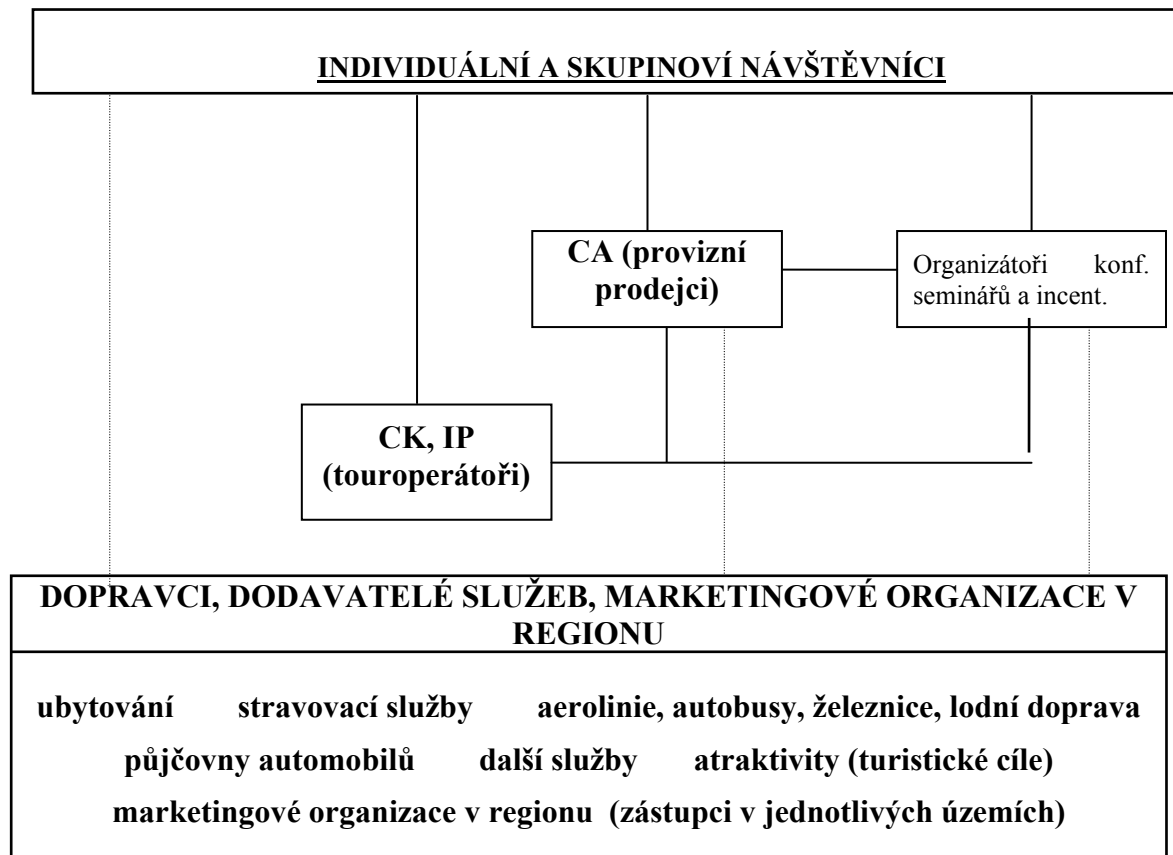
INDIVIDUÁLNÍ A SKUPINOVÍ NÁVŠTĚVNÍCI

CA (provizní prodejci)

Organizátoři konf. seminářů a incent.

CK, IP (touroperátoři)

DOPRAVCI, DODAVATELÉ SLUŽEB, MARKETINGOVÉ ORGANIZACE V REGIONU

ubytování stravovací služby aerolinie, autobusy, železnice, lodní doprava
půjčovny automobilů další služby atraktivity (turistické cíle)
marketingové organizace v regionu (zástupci v jednotlivých územích)